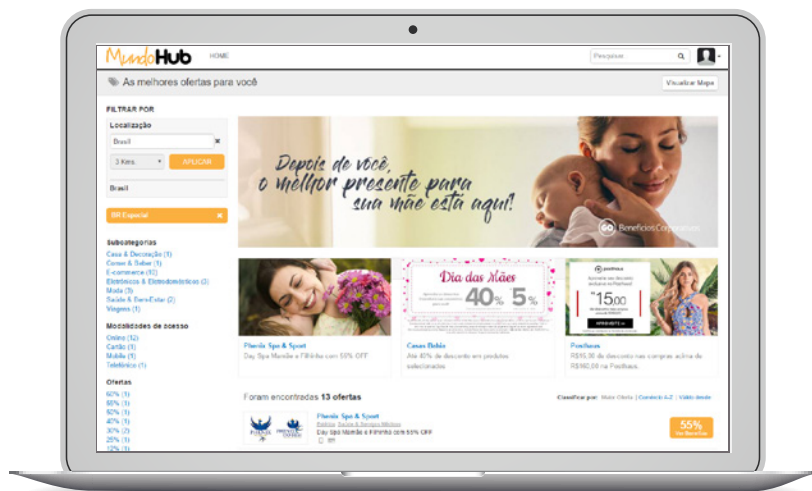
MundoHub HOME

Pesquisar

As melhores ofertas para você

Visualizar Mapa

FILTRAR POR

Localização

Brasil

3 Kms

APLICAR

Brasil

BR Especial

Subcategorias

Casa & Decoração (1)
Comes & Bebes (1)
E-commerce (10)
Eletrônicos & Eletrodomésticos (3)
Moda (3)
Saúde & Bem-Estar (2)
Viagens (1)

Modalidades de acesso

Online (12)
Cartão (1)
Mobile (1)
Telefônico (1)

Ofertas

60% (1)
55% (1)
50% (1)
40% (1)
30% (2)
25% (1)
12% (1)

Depois de você, o melhor presente para sua mãe está aqui!

Benefícios Corporativos

Dia das Mães

40% 5%

R$15,00

Phenix Spa & Sport
Day Spa Mamãe e Filinha com 55% OFF

Casas Bahia
Até 40% de desconto em produtos selecionados

Posthaus
R$15,00 de desconto nas compras acima de R$150,00 na Posthaus.

Foram encontradas 13 ofertas

Classificar por: Maior Oferta | Conteúdo A-Z | Válido desde

Phenix Spa & Sport
Beleza, Saúde & Serviços Médicos
Day Spa Mamãe e Filinha com 55% OFF

55%